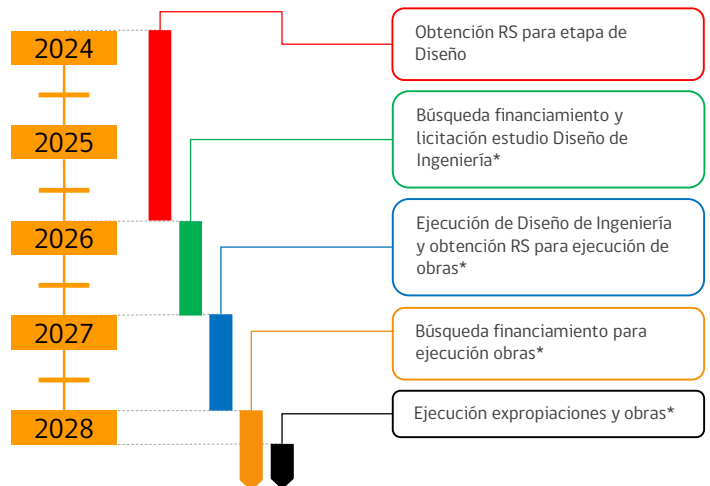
2024

2025

2026

2027

2028

Obtención RS para etapa de Diseño

Búsqueda financiamiento y licitación estudio Diseño de Ingeniería*

Ejecución de Diseño de Ingeniería y obtención RS para ejecución de obras*

Búsqueda financiamiento para ejecución obras*

Ejecución expropiaciones y obras*